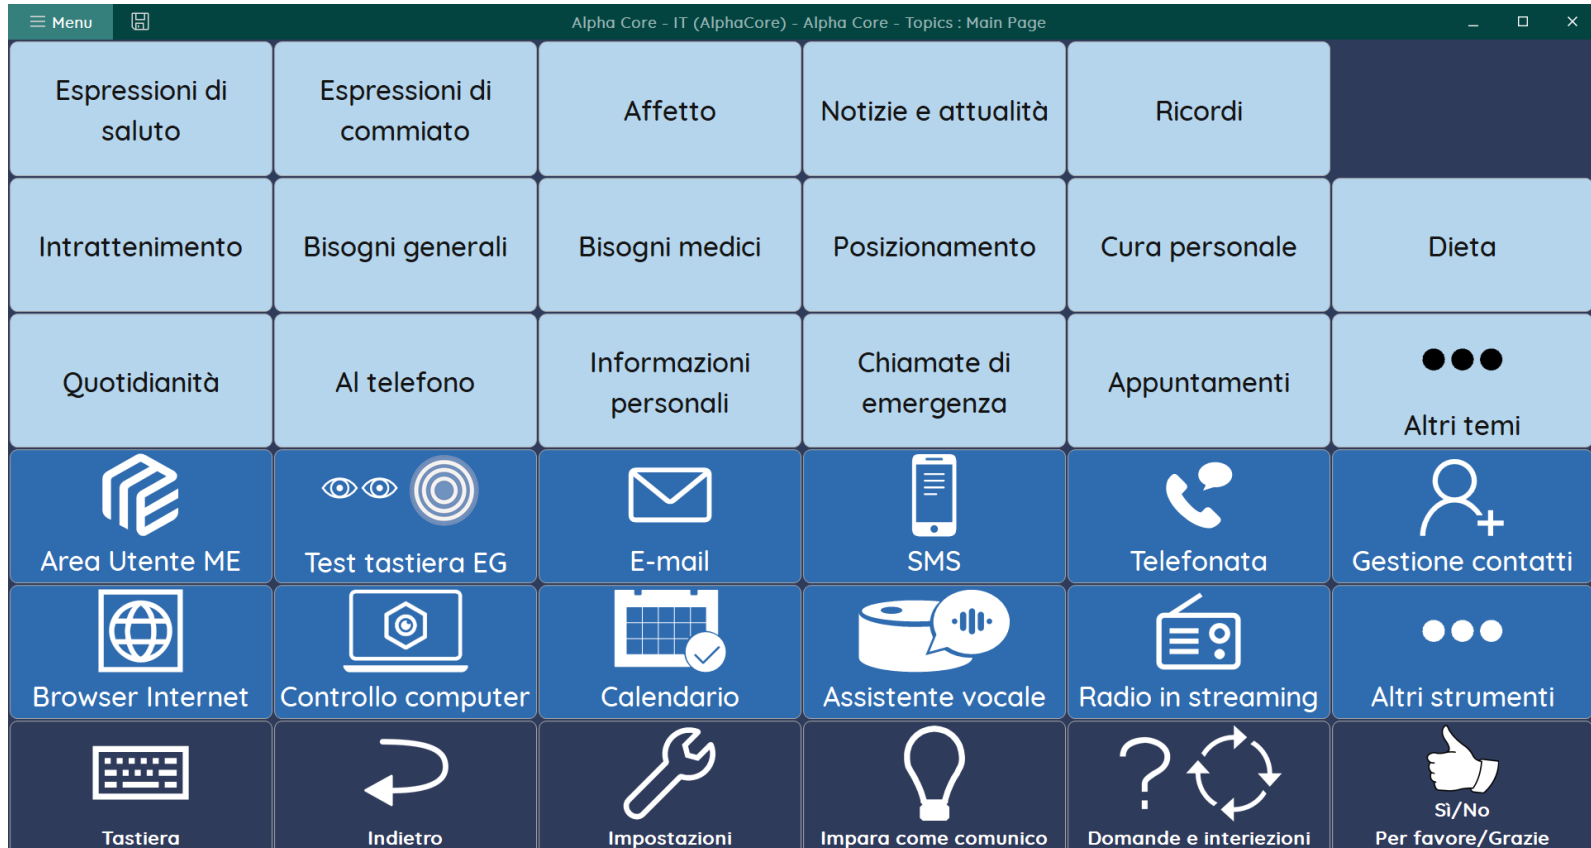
Menu

Alpha Core - IT (AlphaCore) - Alpha Core - Topics : Main Page

Espressioni di saluto

Espressioni di commiato

Affetto

Notizie e attualità

Ricordi

Intrattenimento

Bisogni generali

Bisogni medici

Posizionamento

Cura personale

Dieta

Quotidianità

Al telefono

Informazioni personali

Chiamate di emergenza

Appuntamenti

Altri temi

Area Utente ME

Test tastiera EG

E-mail

SMS

Telefonata

Gestione contatti

Browser Internet

Controllo computer

Calendario

Assistente vocale

Radio in streaming

Altri strumenti

Tastiera

Indietro

Impostazioni

Impara come comunico

Domande e interiezioni

Sì/No
Per favore/Grazie